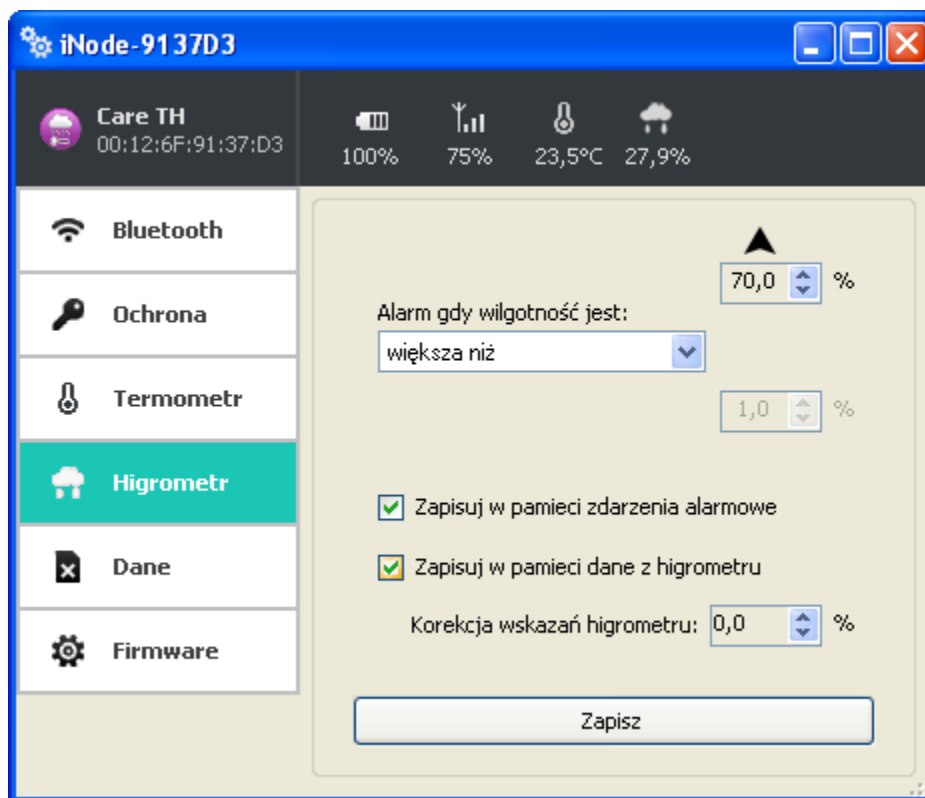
iNode-9137D3

Care TH
00:12:6F:91:37:D3

100%
75%
23,5°C
27,9%

Bluetooth
Ochrona
Termometr
Higrometr
Dane
Firmware

70,0 %

Alarm gdy wilgotność jest:
większa niż

1,0 %

Zapisuj w pamieci zdarzenia alarmowe

Zapisuj w pamieci dane z higrometru

Korekcja wskazań higrometru: 0,0 %

Zapisz